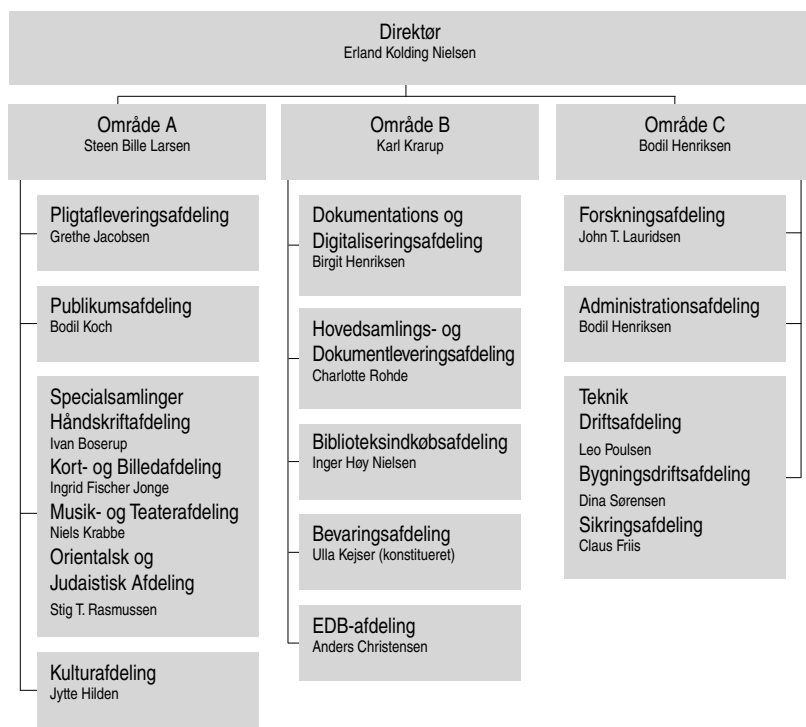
Direktør
Erland Kolding Nielsen

Område A
Steen Bille Larsen

Pligtafleveringsafdeling
Grethe Jacobsen

Publikumsafdeling
Bodil Koch

Specialsamlinger
Håndskriftafdeling
Ivan Boserup
Kort- og Billedafdeling
Ingrid Fischer Jonge
Musik- og Teaterafdeling
Niels Krabbe
Orientalsk og Judaistisk Afdeling
Stig T. Rasmussen

Kulturafdeling
Jytte Hilden

Område B
Karl Krarup

Dokumentations og Digitaliseringsafdeling
Birgit Henriksen

Hovedsamlings- og Dokumentleveringsafdeling
Charlotte Rohde

Biblioteksindkøbsafdeling
Inger Høy Nielsen

Bevaringsafdeling
Ulla Kejser (konstitueret)

EDB-afdeling
Anders Christensen

Område C
Bodil Henriksen

Forskningsafdeling
John T. Lauridsen

Administrationsafdeling
Bodil Henriksen

Teknik
Driftsafdeling
Leo Poulsen
Bygningsdriftsafdeling
Dina Sørensen
Sikringsafdeling
Claus Friis